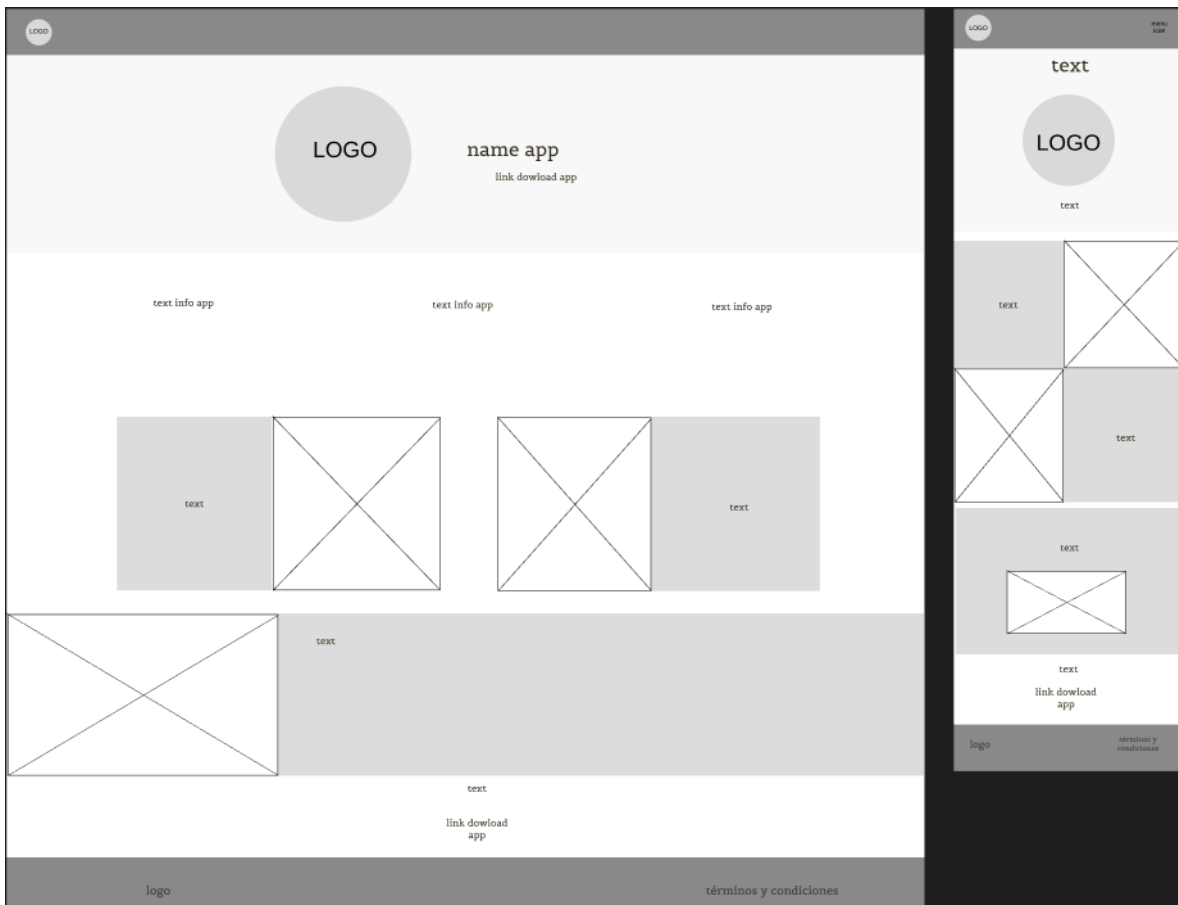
LOGO

LOGO

name app

link dowload app

text info app

text info app

text info app

text

text

text

text

link dowload app

logo

términos y condiciones

LOGO

menu icon

text

LOGO

text

text

text

text

text

link dowload app

logo

términos y condiciones